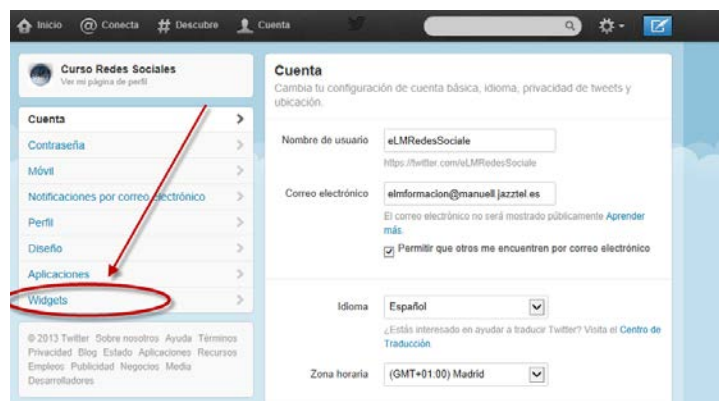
Inicio @ Conecta # Descubre Cuenta

Curso Redes Sociales
Ver mi página de perfil

Cuenta
Contraseña
Móvil
Notificaciones por correo electrónico
Perfil
Diseño
Aplicaciones
Widgets

© 2013 Twitter Sobre nosotros Ayuda Términos Privacidad Blog Estado Aplicaciones Recursos Empleos Publicidad Negocios Media Desarrolladores

Cuenta
Cambia tu configuración de cuenta básica, idioma, privacidad de tweets y ubicación.

Nombre de usuario eLMRedesSociale
https://twitter.com/eLMRedesSociale

Correo electrónico elmformacion@manuell.jazztel.es
El correo electrónico no será mostrado públicamente Aprender más.
Permitir que otros me encuentren por correo electrónico

Idioma Español
¿Estás interesado en ayudar a traducir Twitter? Visita el Centro de Traducción.

Zona horaria (GMT+01:00) Madrid